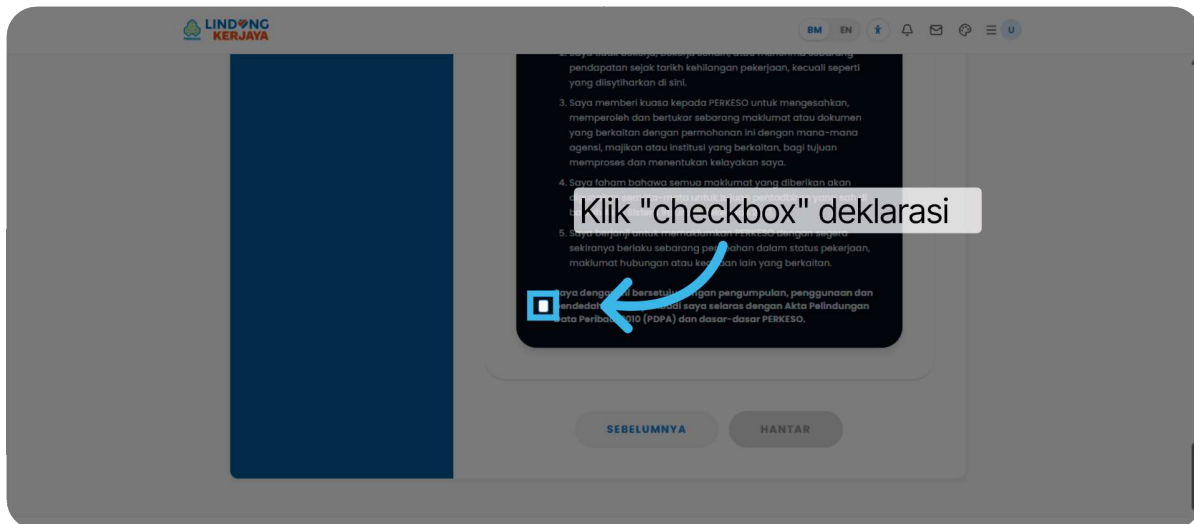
LINDUNG KERJAYA

BM EN U

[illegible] pendapatan sejak tarikh kehilangan pekerjaan, kecuali seperti yang disytiharkan di sini.

3. Saya memberi kuasa kepada PERKESO untuk mengesahkan, memperoleh dan bertukar sebarang maklumat atau dokumen yang berkaitan dengan permohonan ini dengan mana-mana agensi, majikan atau institusi yang berkaitan, bagi tujuan memproses dan menentukan kelayakan saya.

4. Saya faham bahawa semua maklumat yang diberikan akan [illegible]

5. Saya berjanji untuk memaklumkan PERKESO dengan segera sekiranya berlaku sebarang per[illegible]ahan dalam status pekerjaan, maklumat hubungan atau ke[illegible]an lain yang berkaitan.

Klik "checkbox" deklarasi

Saya dengan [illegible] bersetu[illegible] dengan pengumpulan, penggunaan dan pendedah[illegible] saya selaras dengan Akta Pelindungan Data Periba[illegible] 2010 (PDPA) dan dasar-dasar PERKESO.

SEBELUMNYA

HANTAR